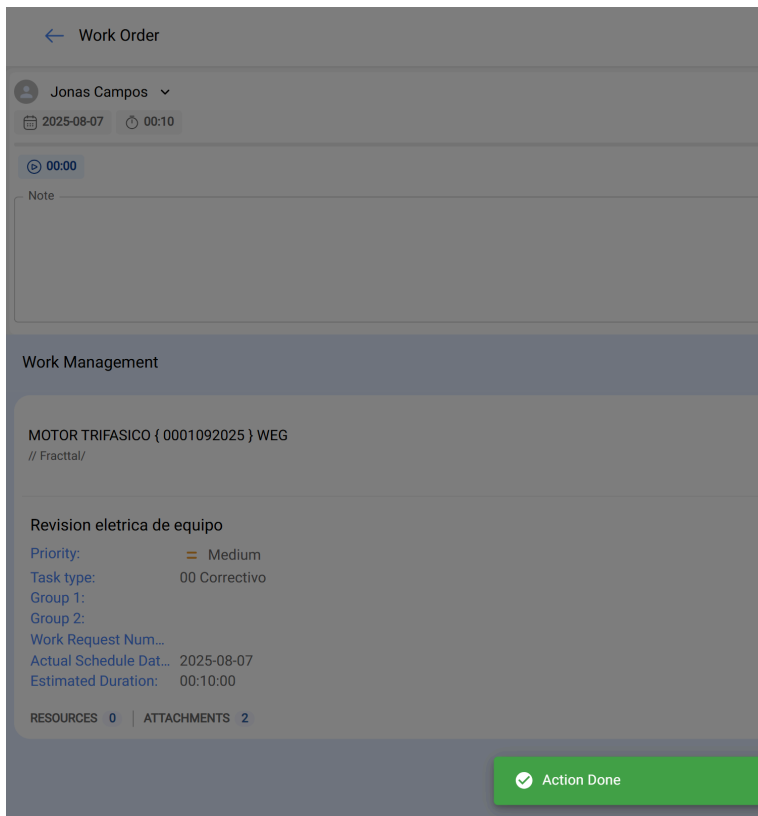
Work Order

Jonas Campos

2025-08-07 00:10

00:00

Note

Work Management

MOTOR TRIFASICO { 0001092025 } WEG
// Fracttal/

Revision eletrica de equipo

Priority: Medium
Task type: 00 Correctivo
Group 1:
Group 2:
Work Request Num...
Actual Schedule Dat... 2025-08-07
Estimated Duration: 00:10:00

RESOURCES 0 | ATTACHMENTS 2

Action Done